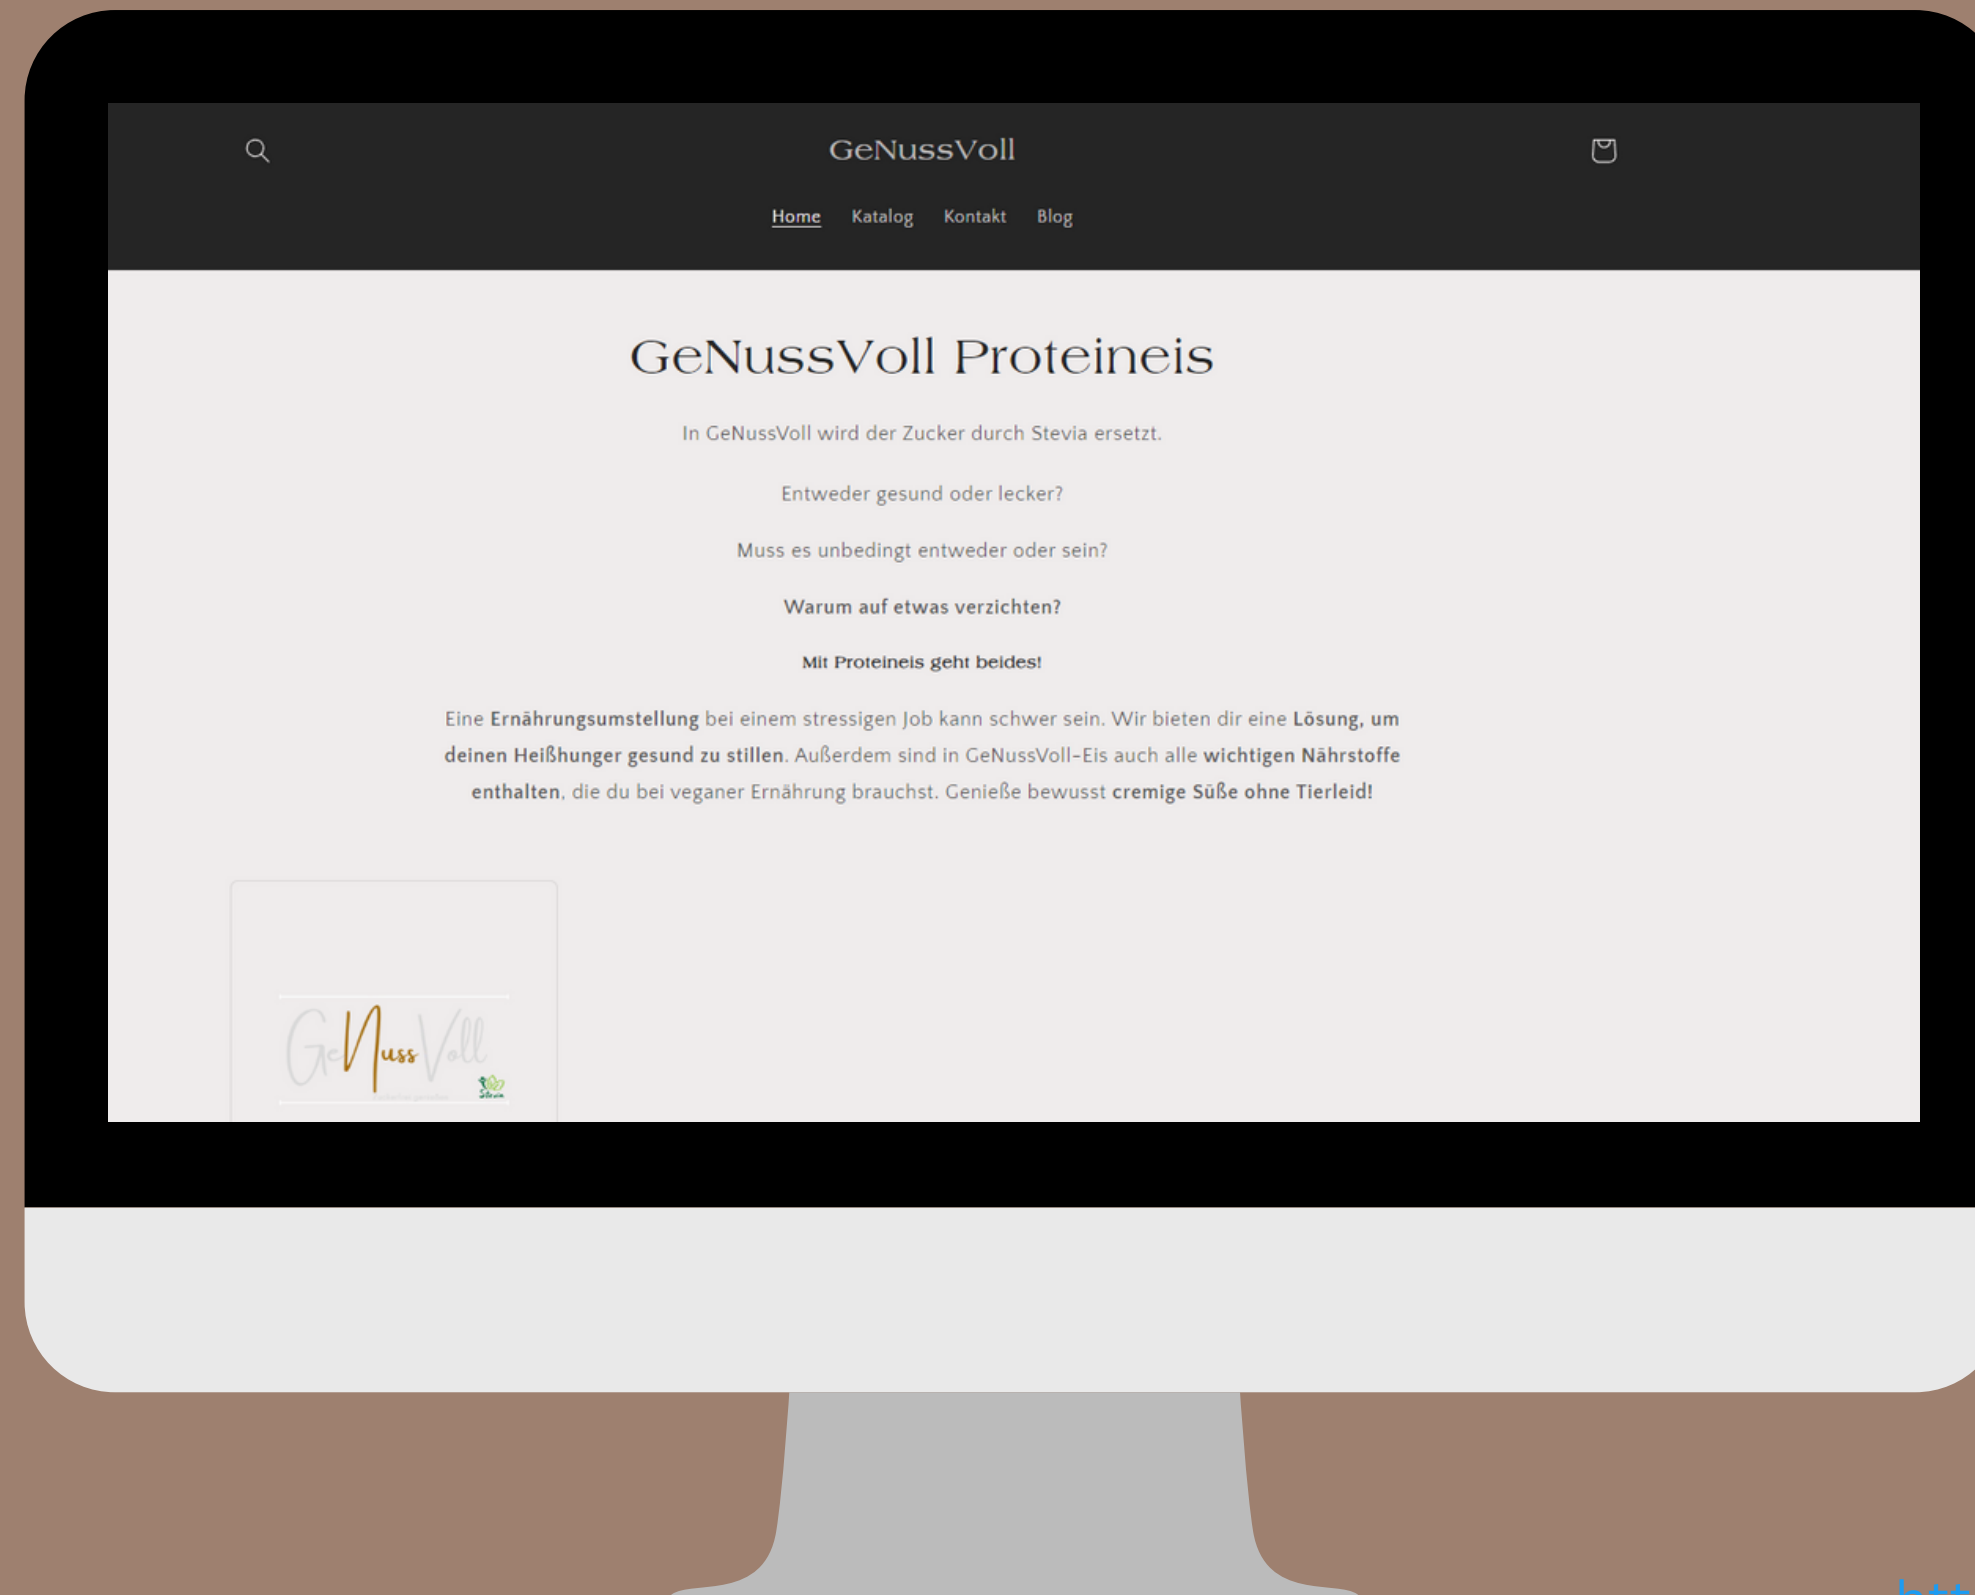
GeNussVoll

Home Katalog Kontakt Blog

GeNussVoll Proteineis

In GeNussVoll wird der Zucker durch Stevia ersetzt.

Entweder gesund oder lecker?

Muss es unbedingt entweder oder sein?

Warum auf etwas verzichten?

Mit Proteineis geht beides!

Eine Ernährungsumstellung bei einem stressigen Job kann schwer sein. Wir bieten dir eine Lösung, um deinen Heißhunger gesund zu stillen. Außerdem sind in GeNussVoll-Eis auch alle wichtigen Nährstoffe enthalten, die du bei veganer Ernährung brauchst. Genieße bewusst cremige Süße ohne Tierleid!

GeNussVoll
Stevia